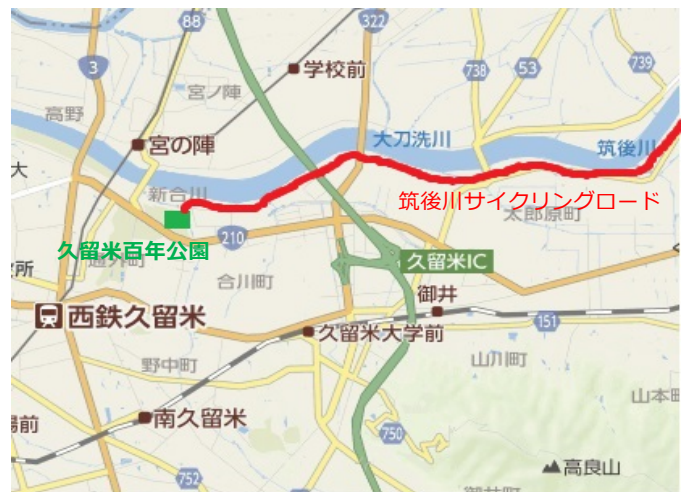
88
322
3
学校前
738
53
739
宮ノ陣
高野
宮の陣
大刀洗川
筑後川
大
新合川
筑後川サイクリングロード
太郎原町
久留米百年公園
210
久留米IC
合川町
西鉄久留米
御井
151
久留米大学前
山川町
野中町
山本町
南久留米
750
高良山